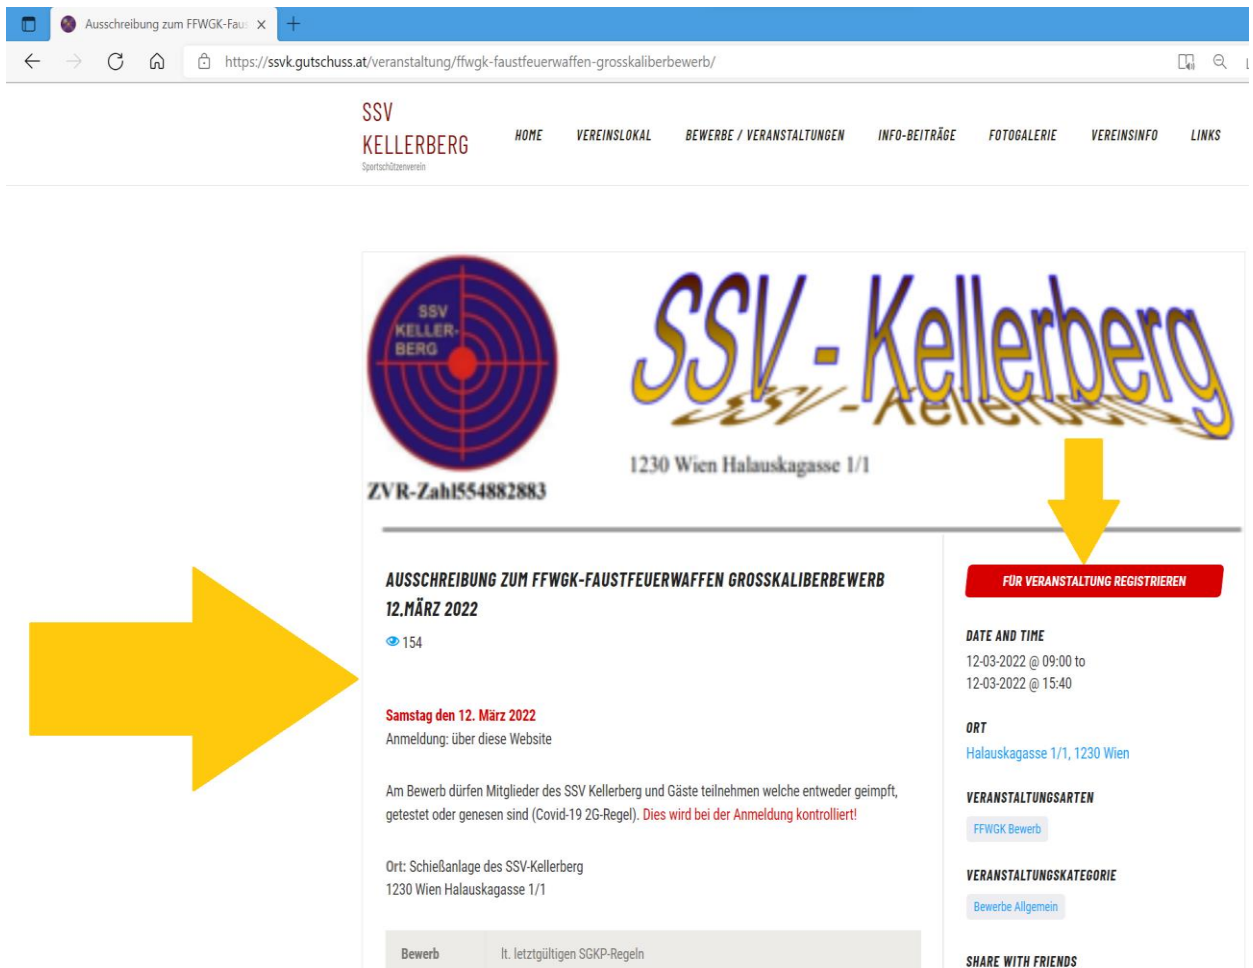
Ausschreibung zum FFWGK-Fau ×

https://ssvk.gutschuss.at/veranstaltung/ffwgk-faustfeuerwaffen-grosskaliberbewerb/

SSV KELLERBERG
Sportschützenverein

HOME VEREINSLOKAL BEWERBE / VERANSTALTUNGEN INFO-BEITRÄGE FOTOGALERIE VEREINSINFO LINKS

SSV KELLER-BERG

SSV - Kellerberg

1230 Wien Halauskagasse 1/1

ZVR-Zahl554882883

AUSSCHREIBUNG ZUM FFWGK-FAUSTFEUERWAFFEN GROSSKALIBERBEWERB 12.MÄRZ 2022

154

Samstag den 12. März 2022
Anmeldung: über diese Website

Am Bewerb dürfen Mitglieder des SSV Kellerberg und Gäste teilnehmen welche entweder geimpft, getestet oder genesen sind (Covid-19 2G-Regel). Dies wird bei der Anmeldung kontrolliert!

Ort: Schießanlage des SSV-Kellerberg
1230 Wien Halauskagasse 1/1

| Bewerb | lt. letztgültigen SGKP-Regeln |
|---|---|

FÜR VERANSTALTUNG REGISTRIEREN

DATE AND TIME
12-03-2022 @ 09:00 to
12-03-2022 @ 15:40

ORT
Halauskagasse 1/1, 1230 Wien

VERANSTALTUNGSARTEN
FFWGK Bewerb

VERANSTALTUNGSKATEGORIE
Bewerbe Allgemein

SHARE WITH FRIENDS